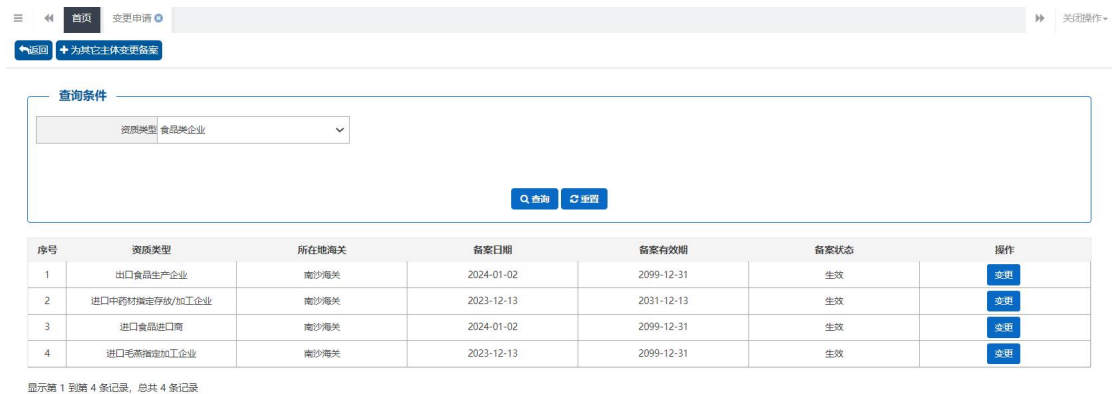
首页 变更申请

关闭操作

返回 为其它主体变更备案

查询条件

资质类型 食品类企业

查询 重置

| 序号 | 资质类型 | 所在地海关 | 备案日期 | 备案有效期 | 备案状态 | 操作 |
|---|---|---|---|---|---|---|
| 1 | 出口食品生产企业 | 南沙海关 | 2024-01-02 | 2099-12-31 | 生效 | 变更 |
| 2 | 进口中药材指定存放/加工企业 | 南沙海关 | 2023-12-13 | 2031-12-13 | 生效 | 变更 |
| 3 | 进口食品进口商 | 南沙海关 | 2024-01-02 | 2099-12-31 | 生效 | 变更 |
| 4 | 进口毛燕指定加工企业 | 南沙海关 | 2023-12-13 | 2099-12-31 | 生效 | 变更 |

显示第 1 到第 4 条记录，总共 4 条记录